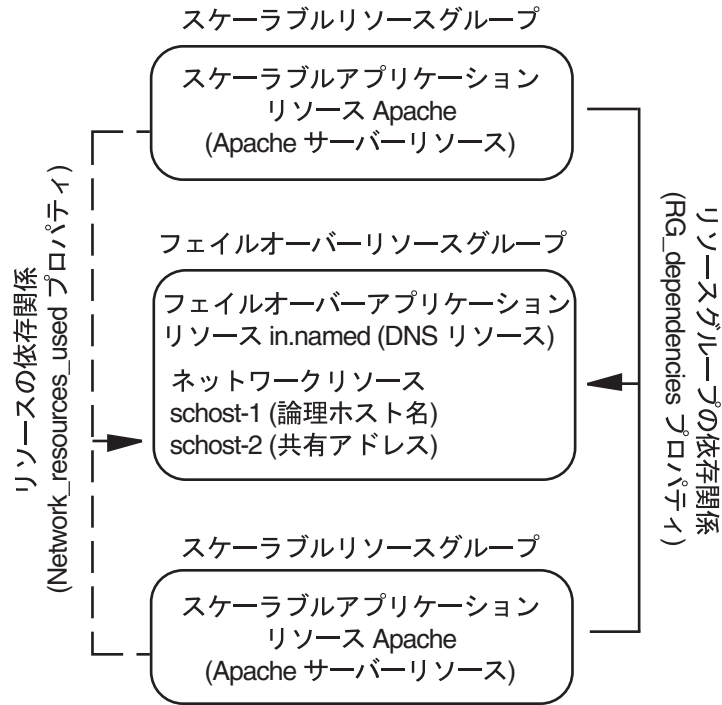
スケーラブルリソースグループ

スケーラブルアプリケーションリソース Apache (Apache サーバーリソース)

フェイルオーバーリソースグループ

フェイルオーバーアプリケーションリソース in.named (DNS リソース)

ネットワークリソース
schost-1 (論理ホスト名)
schost-2 (共有アドレス)

スケーラブルリソースグループ

スケーラブルアプリケーションリソース Apache (Apache サーバーリソース)

リソースの依存関係 (Network_resources_used プロパティ)

リソースグループの依存関係 (RG_dependencies プロパティ)